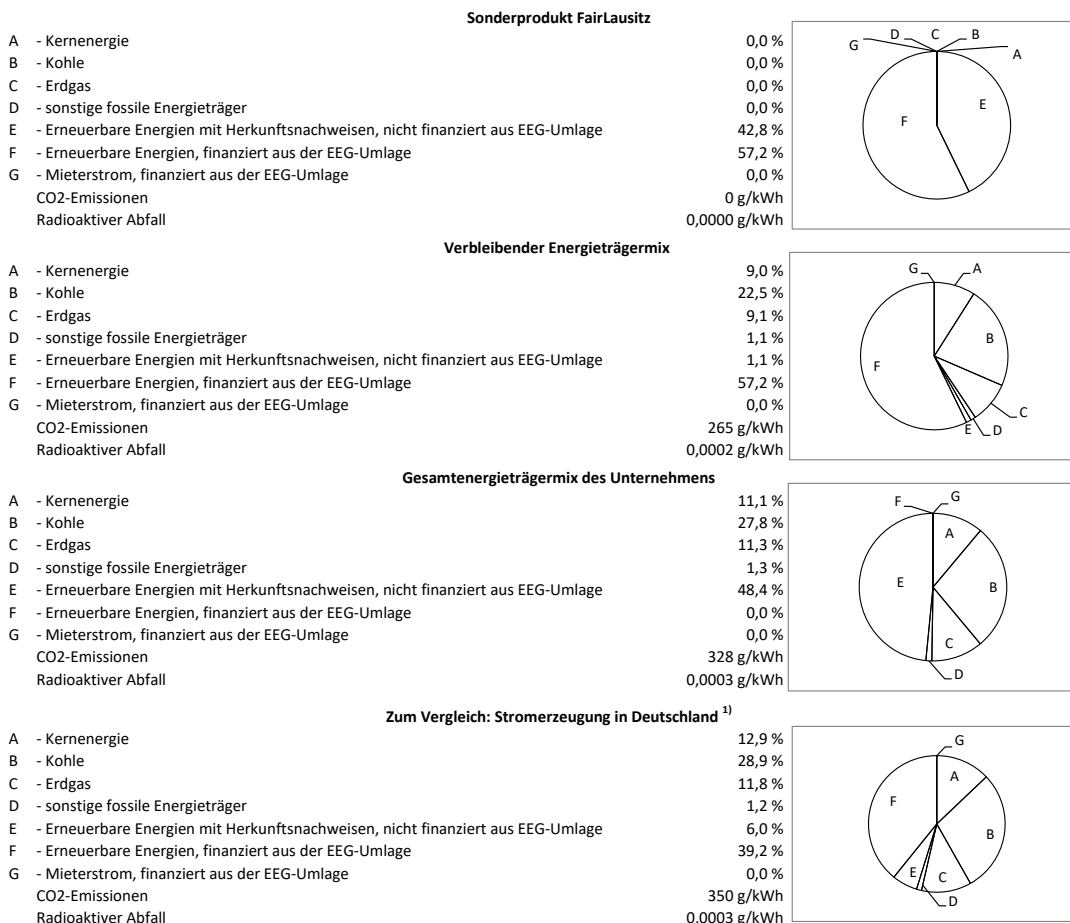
Sonderprodukt FairLausitz

| | | |
|---|---|---|
| A | - Kernenergie | 0,0 % |
| B | - Kohle | 0,0 % |
| C | - Erdgas | 0,0 % |
| D | - sonstige fossile Energieträger | 0,0 % |
| E | - Erneuerbare Energien mit Herkunftsnachweisen, nicht finanziert aus EEG-Umlage | 42,8 % |
| F | - Erneuerbare Energien, finanziert aus der EEG-Umlage | 57,2 % |
| G | - Mieterstrom, finanziert aus der EEG-Umlage | 0,0 % |
| | CO2-Emissionen | 0 g/kWh |
| | Radioaktiver Abfall | 0,0000 g/kWh |

G D C B A F E

Verbleibender Energieträgermix

| | | |
|---|---|---|
| A | - Kernenergie | 9,0 % |
| B | - Kohle | 22,5 % |
| C | - Erdgas | 9,1 % |
| D | - sonstige fossile Energieträger | 1,1 % |
| E | - Erneuerbare Energien mit Herkunftsnachweisen, nicht finanziert aus EEG-Umlage | 1,1 % |
| F | - Erneuerbare Energien, finanziert aus der EEG-Umlage | 57,2 % |
| G | - Mieterstrom, finanziert aus der EEG-Umlage | 0,0 % |
| | CO2-Emissionen | 265 g/kWh |
| | Radioaktiver Abfall | 0,0002 g/kWh |

G A B F C E D

Gesamtenergieträgermix des Unternehmens

| | | |
|---|---|---|
| A | - Kernenergie | 11,1 % |
| B | - Kohle | 27,8 % |
| C | - Erdgas | 11,3 % |
| D | - sonstige fossile Energieträger | 1,3 % |
| E | - Erneuerbare Energien mit Herkunftsnachweisen, nicht finanziert aus EEG-Umlage | 48,4 % |
| F | - Erneuerbare Energien, finanziert aus der EEG-Umlage | 0,0 % |
| G | - Mieterstrom, finanziert aus der EEG-Umlage | 0,0 % |
| | CO2-Emissionen | 328 g/kWh |
| | Radioaktiver Abfall | 0,0003 g/kWh |

F G A E B C D

Zum Vergleich: Stromerzeugung in Deutschland $^{1)}$

| | | |
|---|---|---|
| A | - Kernenergie | 12,9 % |
| B | - Kohle | 28,9 % |
| C | - Erdgas | 11,8 % |
| D | - sonstige fossile Energieträger | 1,2 % |
| E | - Erneuerbare Energien mit Herkunftsnachweisen, nicht finanziert aus EEG-Umlage | 6,0 % |
| F | - Erneuerbare Energien, finanziert aus der EEG-Umlage | 39,2 % |
| G | - Mieterstrom, finanziert aus der EEG-Umlage | 0,0 % |
| | CO2-Emissionen | 350 g/kWh |
| | Radioaktiver Abfall | 0,0003 g/kWh |

G A F B E C D